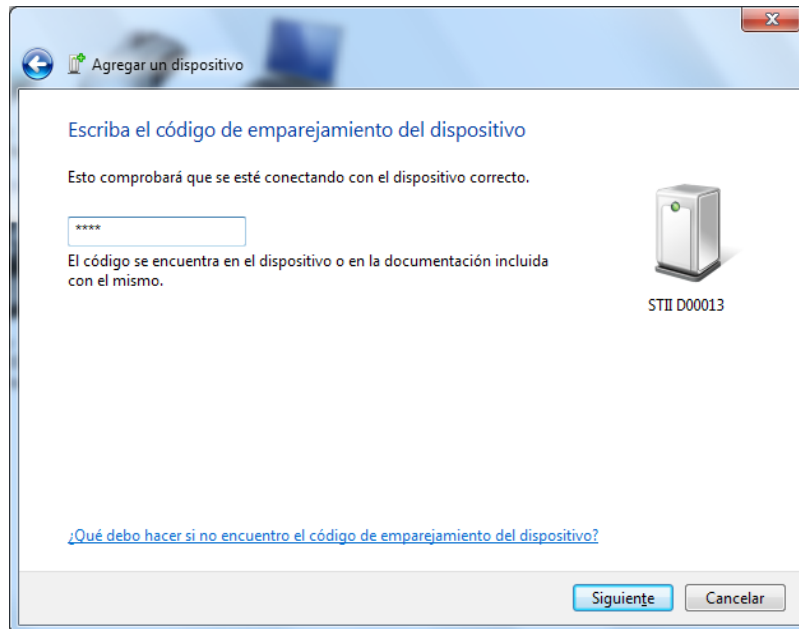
Agregar un dispositivo

Escriba el código de emparejamiento del dispositivo

Esto comprobará que se esté conectando con el dispositivo correcto.

****

El código se encuentra en el dispositivo o en la documentación incluida con el mismo.

STII D00013

¿Qué debo hacer si no encuentro el código de emparejamiento del dispositivo?

Siguiente

Cancelar